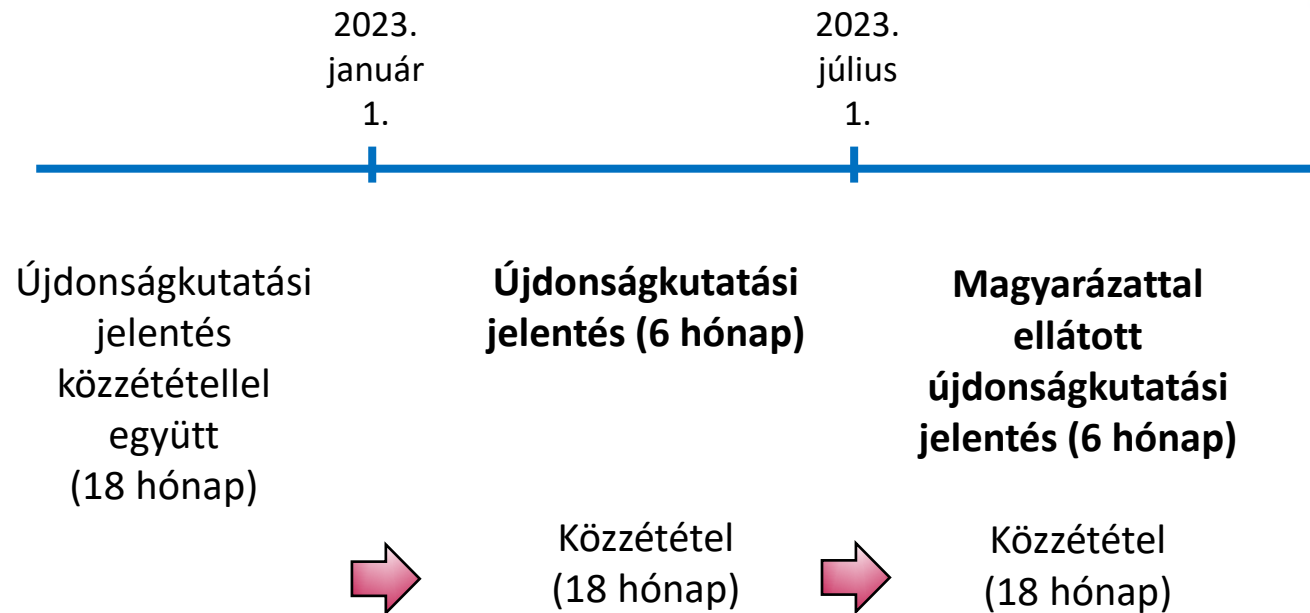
2023. január 1.

2023. július 1.

Újdonságkutatási jelentés közzététellel együtt (18 hónap)

**Újdonságkutatási jelentés (6 hónap)**

Közzététel (18 hónap)

**Magyarázattal ellátott újdonságkutatási jelentés (6 hónap)**

Közzététel (18 hónap)